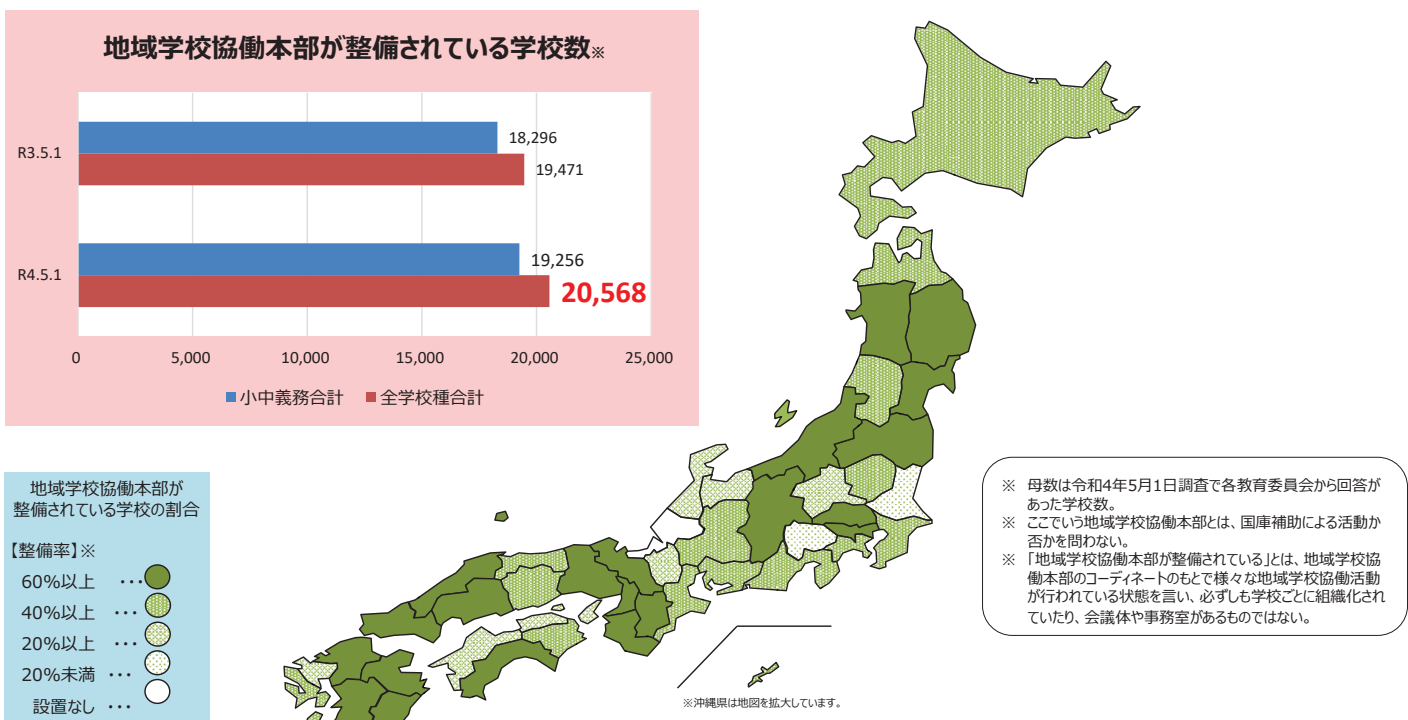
地域学校協働本部が整備されている学校数※

R3.5.1
18,296
19,471

R4.5.1
19,256
20,568

0 5,000 10,000 15,000 20,000 25,000

小中義務合計 全学校種合計

地域学校協働本部が整備されている学校の割合

【整備率】※
60%以上 ・・・
40%以上 ・・・
20%以上 ・・・
20%未満 ・・・
設置なし ・・・

※ 母数は令和4年5月1日調査で各教育委員会から回答があった学校数。
※ ここでいう地域学校協働本部とは、国庫補助による活動か否かを問わない。
※ 「地域学校協働本部が整備されている」とは、地域学校協働本部のコーディネートのもとで様々な地域学校協働活動が行われている状態を言い、必ずしも学校ごとに組織化されていたり、会議体や事務室があるものではない。

※沖縄県は地図を拡大しています。